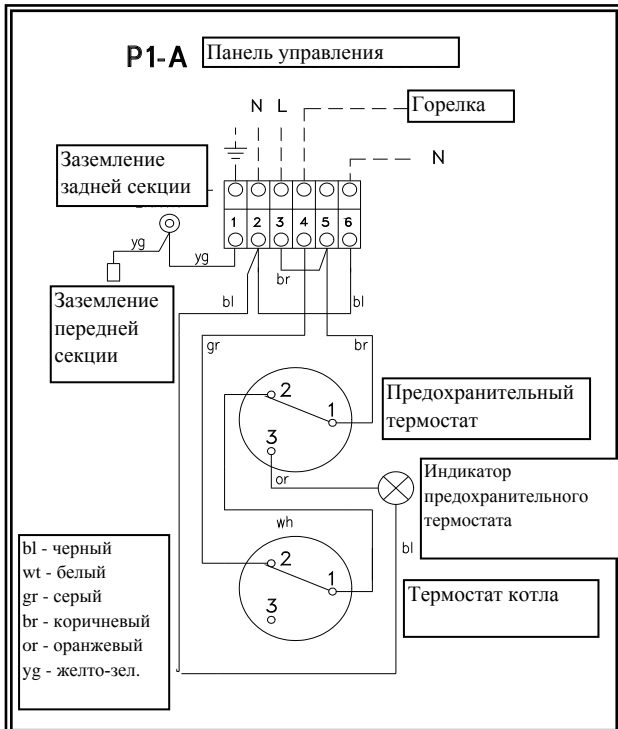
P1-A Панель управления

N L

Горелка

Заземление задней секции

N

1 2 3 4 5 6

yg

yg

br

Заземление передней секции

bl

bl

gr

br

2

1

Предохранительный термостат

3

or

Индикатор предохранительного термостата

wh

bl

bl - черный
wt - белый
gr - серый
br - коричневый
or - оранжевый
yg - желто-зел.

2

1

3

Термостат котла